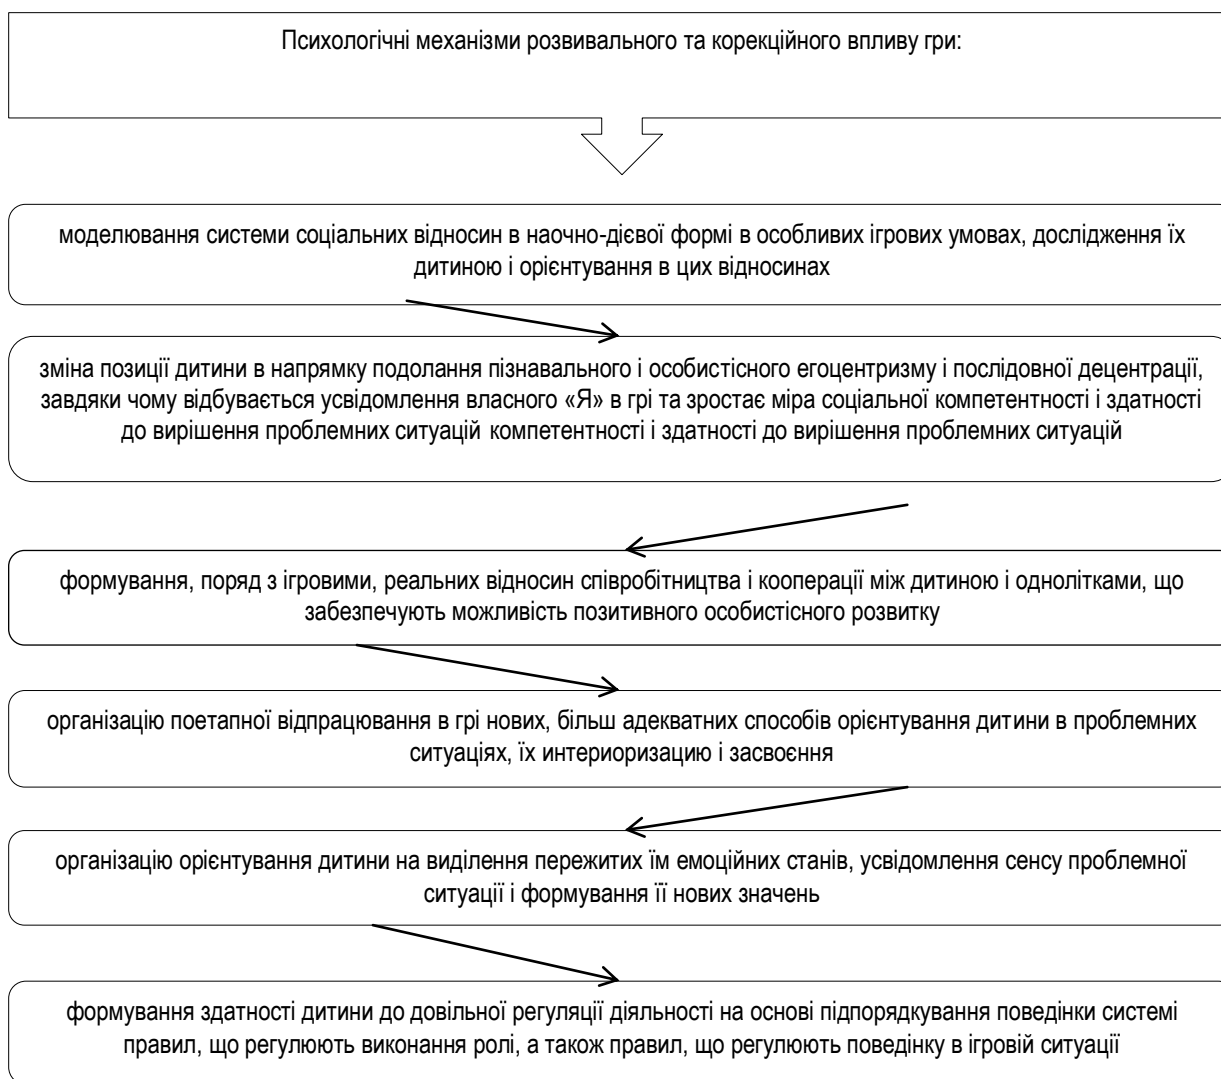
Психологічні механізми розвивального та корекційного впливу гри:

моделювання системи соціальних відносин в наочно-дієвої формі в особливих ігрових умовах, дослідження їх дитиною і орієнтування в цих відносинах

зміна позиції дитини в напрямку подолання пізнавального і особистісного егоцентризму і послідовної децентрації, завдяки чому відбувається усвідомлення власного «Я» в грі та зростає міра соціальної компетентності і здатності до вирішення проблемних ситуацій компетентності і здатності до вирішення проблемних ситуацій

формування, поряд з ігровими, реальних відносин співробітництва і кооперації між дитиною і однолітками, що забезпечують можливість позитивного особистісного розвитку

організацію поетапної відпрацювання в грі нових, більш адекватних способів орієнтування дитини в проблемних ситуаціях, їх интериоризацию і засвоєння

організацію орієнтування дитини на виділення пережитих їм емоційних станів, усвідомлення сенсу проблемної ситуації і формування її нових значень

формування здатності дитини до довільної регуляції діяльності на основі підпорядкування поведінки системі правил, що регулюють виконання ролі, а також правил, що регулюють поведінку в ігровій ситуації